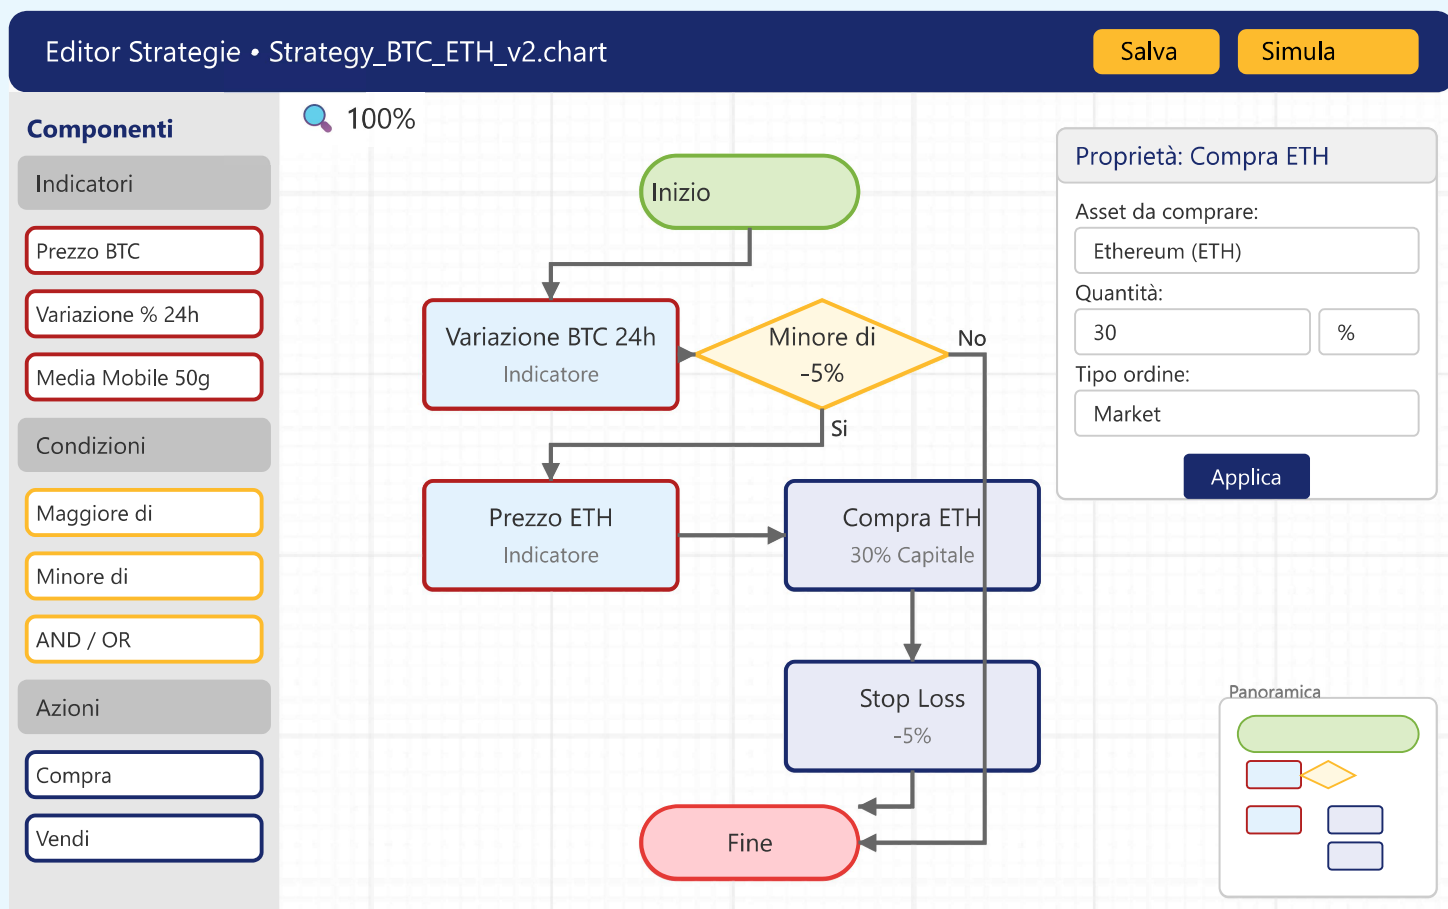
Editor Strategie • Strategy_BTC_ETH_v2.chart

Salva

Simula

Componenti

Indicatori

Prezzo BTC

Variazione % 24h

Media Mobile 50g

Condizioni

Maggiore di

Minore di

AND / OR

Azioni

Compra

Vendi

100%

Inizio

Variazione BTC 24h
Indicatore

Minore di
-5%

No

Si

Prezzo ETH
Indicatore

Compra ETH
30% Capitale

Stop Loss
-5%

Fine

Proprietà: Compra ETH

Asset da comprare:

Ethereum (ETH)

Quantità:

30

%

Tipo ordine:

Market

Applica

Panoramica